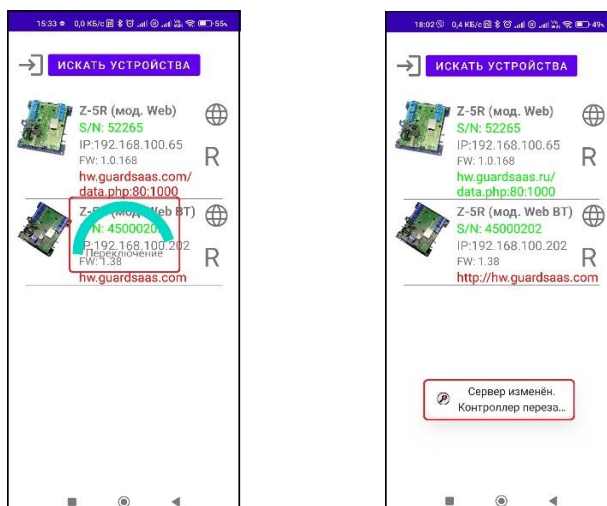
15:33 0,0 КБ/с 55

ИСКАТЬ УСТРОЙСТВА

Z-5R (мод. Web)
S/N: 52265
IP:192.168.100.65
FW: 1.0.168
hw.guardsaas.com/data.php:80:1000

R

Z-5R (мод. Web BT)
S/N: 4500020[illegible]
IP:192.168.100.202
FW: 1.38
hw.guardsaas.com

Переключение

R

18:02 0,4 КБ/с 49

ИСКАТЬ УСТРОЙСТВА

Z-5R (мод. Web)
S/N: 52265
IP:192.168.100.65
FW: 1.0.168
hw.guardsaas.ru/data.php:80:1000

R

Z-5R (мод. Web BT)
S/N: 45000202
IP:192.168.100.202
FW: 1.38
http://hw.guardsaas.com

R

Сервер изменён. Контроллер переза...